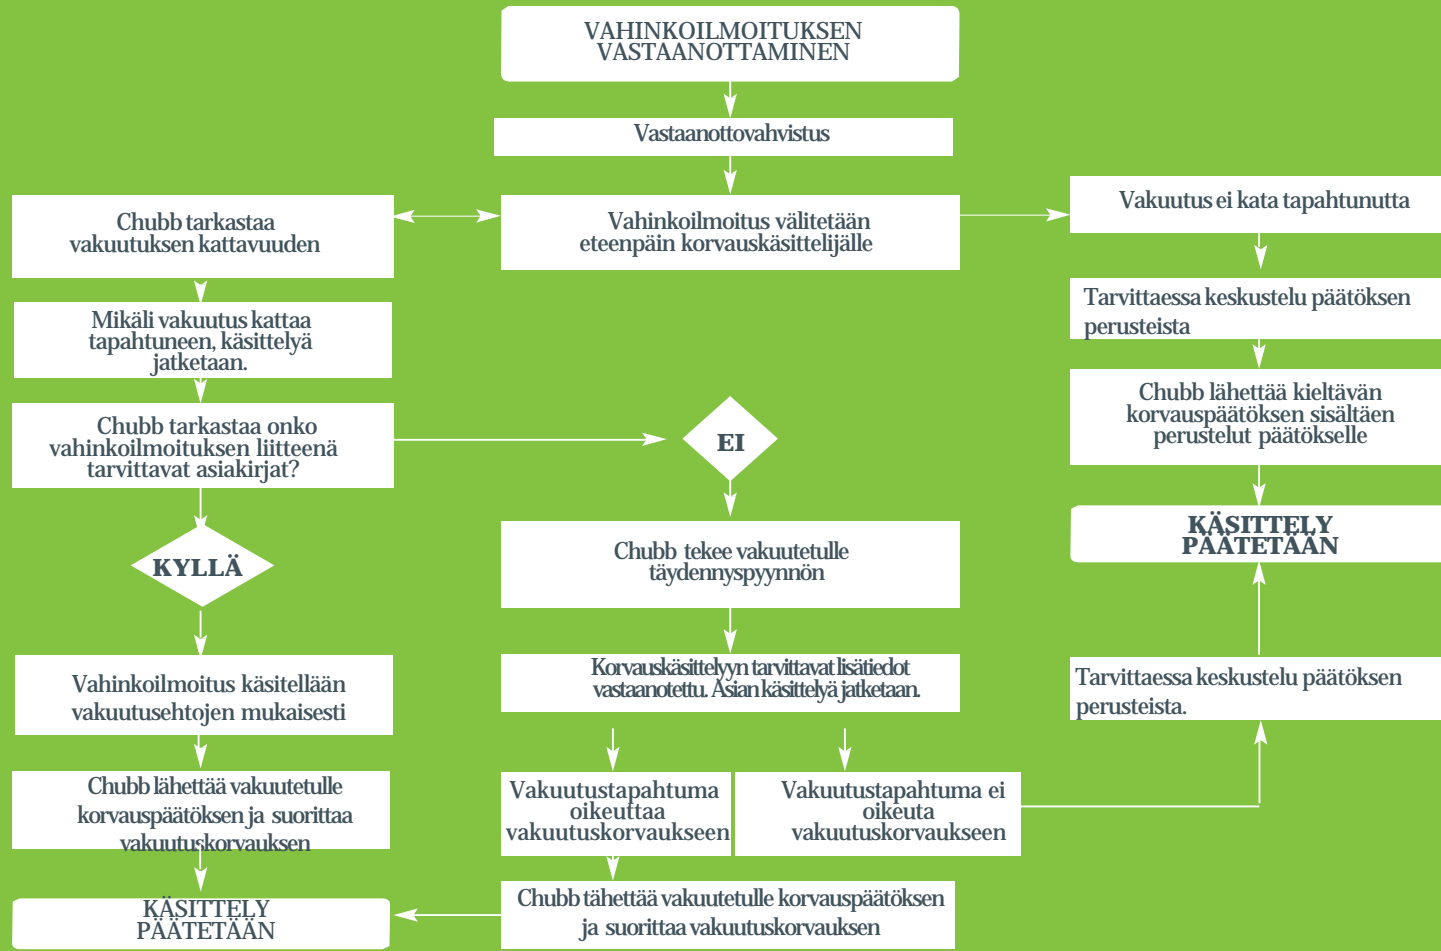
VAHINKOILMOITUKSEN VASTAANOTTAMINEN

Vastaanottovahvistus

Chubb tarkastaa vakuutuksen kattavuuden

Vahinkoilmoitus välitetään eteenpäin korvauskäsittelijälle

Vakuutus ei kata tapahtunutta

Tarvittaessa keskustelu päätöksen perusteista

Mikäli vakuutus kattaa tapahtuneen, käsittelyä jatketaan.

Chubb lähettää kieltävän korvauspäätöksen sisältäen perustelut päätökselle

Chubb tarkastaa onko vahinkoilmoituksen liitteenä tarvittavat asiakirjat?

EI

KÄSITTELY PÄÄTETÄÄN

KYLLÄ

Chubb tekee vakuutetulle täydennyspyynnön

Vahinkoilmoitus käsitellään vakuutusehtojen mukaisesti

Korvauskäsittelyyn tarvittavat lisätiedot vastaanotettu. Asian käsittelyä jatketaan.

Tarvittaessa keskustelu päätöksen perusteista.

Chubb lähettää vakuutetulle korvauspäätöksen ja suorittaa vakuutuskorvauksen

Vakuutustapahtuma oikeuttaa vakuutuskorvaukseen

Vakuutustapahtuma ei oikeuta vakuutuskorvaukseen

KÄSITTELY PÄÄTETÄÄN

Chubb tähettää vakuutetulle korvauspäätöksen ja suorittaa vakuutuskorvauksen